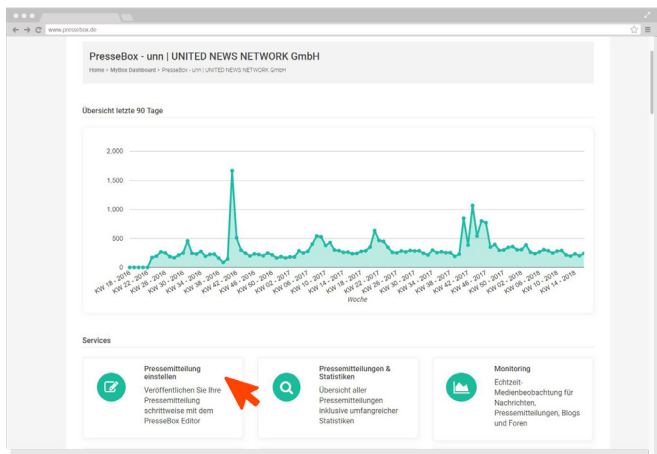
www.pressebox.de

PresseBox - unn | UNITED NEWS NETWORK GmbH

Home > MyBox Dashboard > PresseBox - unn | UNITED NEWS NETWORK GmbH

Übersicht letzte 90 Tage

2,000
1,500
1,000
500
0

KW 18 - 2016, KW 22 - 2016, KW 26 - 2016, KW 30 - 2016, KW 34 - 2016, KW 38 - 2016, KW 42 - 2016, KW 46 - 2016, KW 50 - 2016, KW 02 - 2017, KW 06 - 2017, KW 10 - 2017, KW 14 - 2017, KW 18 - 2017, KW 22 - 2017, KW 26 - 2017, KW 30 - 2017, KW 34 - 2017, KW 38 - 2017, KW 42 - 2017, KW 46 - 2017, KW 50 - 2017, KW 02 - 2018, KW 06 - 2018, KW 10 - 2018, KW 14 - 2018

Woche

Services

Pressemitteilung einstellen
Veröffentlichen Sie Ihre Pressemitteilung schrittweise mit dem PresseBox Editor

Pressemitteilungen & Statistiken
Übersicht aller Pressemitteilungen inklusive umfangreicher Statistiken

Monitoring
Echtzeit-Medienbeobachtung für Nachrichten, Pressemitteilungen, Blogs und Foren